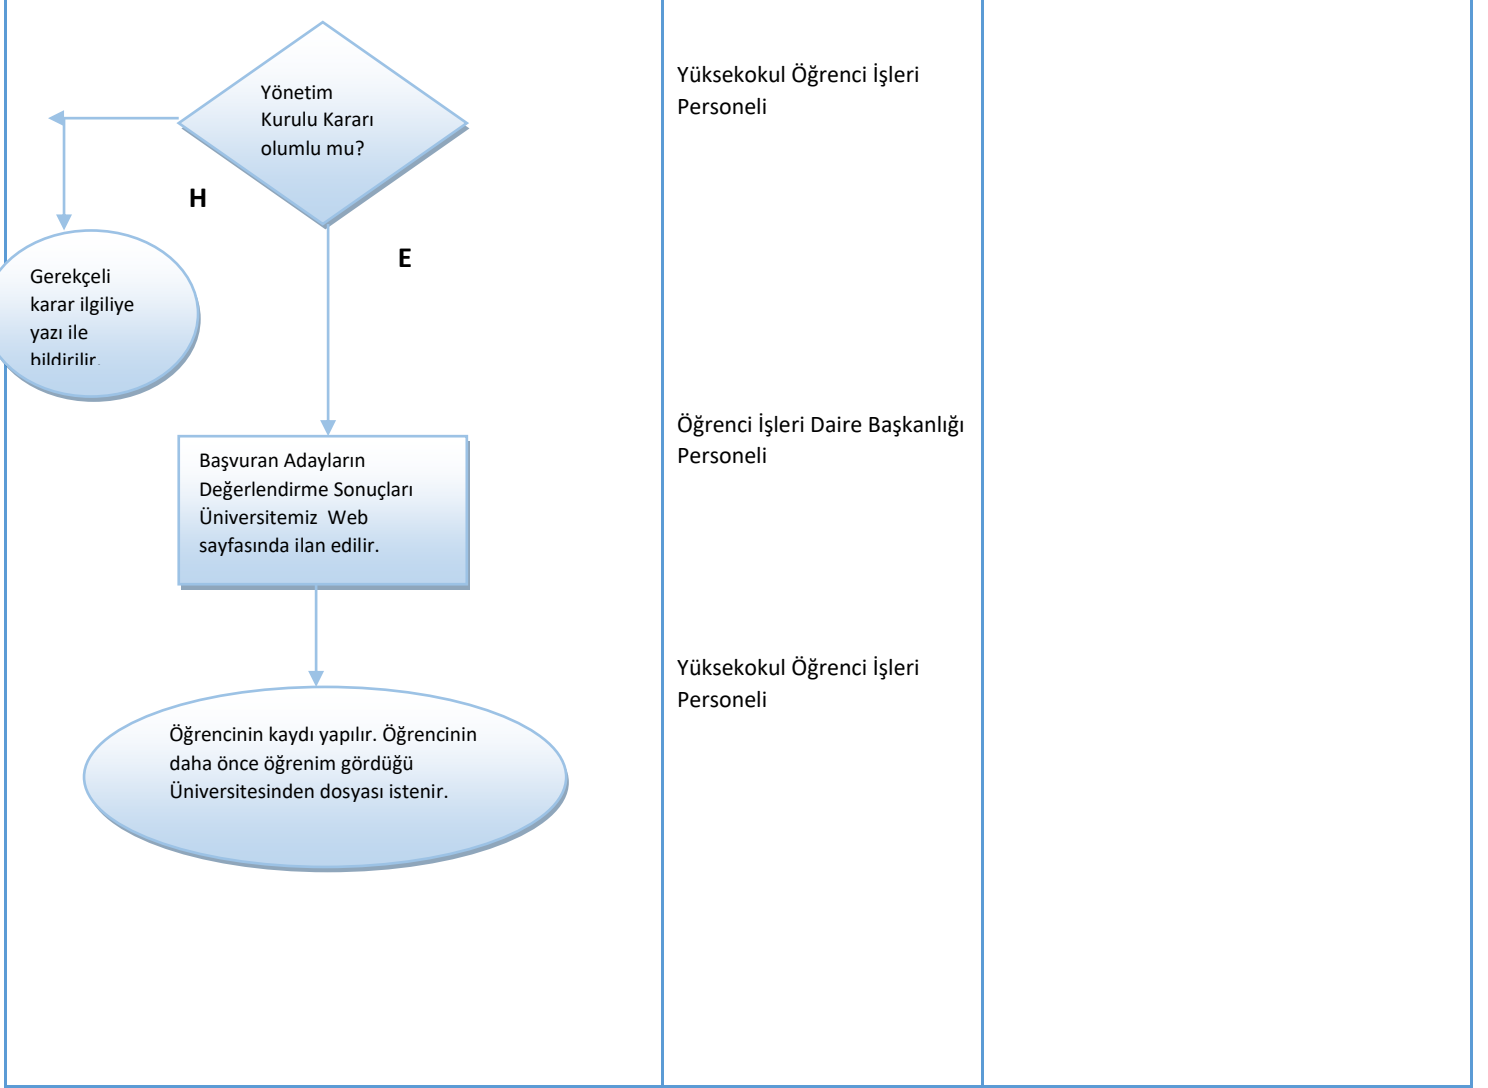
Yönetim Kurulu Kararı olumlu mu?

H

E

Gerekçeli karar ilgiliye yazı ile bildirilir.

Başvuran Adayların Değerlendirme Sonuçları Üniversitemiz Web sayfasında ilan edilir.

Öğrencinin kaydı yapılır. Öğrencinin daha önce öğrenim gördüğü Üniversitesinden dosyası istenir.

Yüksekokul Öğrenci İşleri Personeli

Öğrenci İşleri Daire Başkanlığı Personeli

Yüksekokul Öğrenci İşleri Personeli